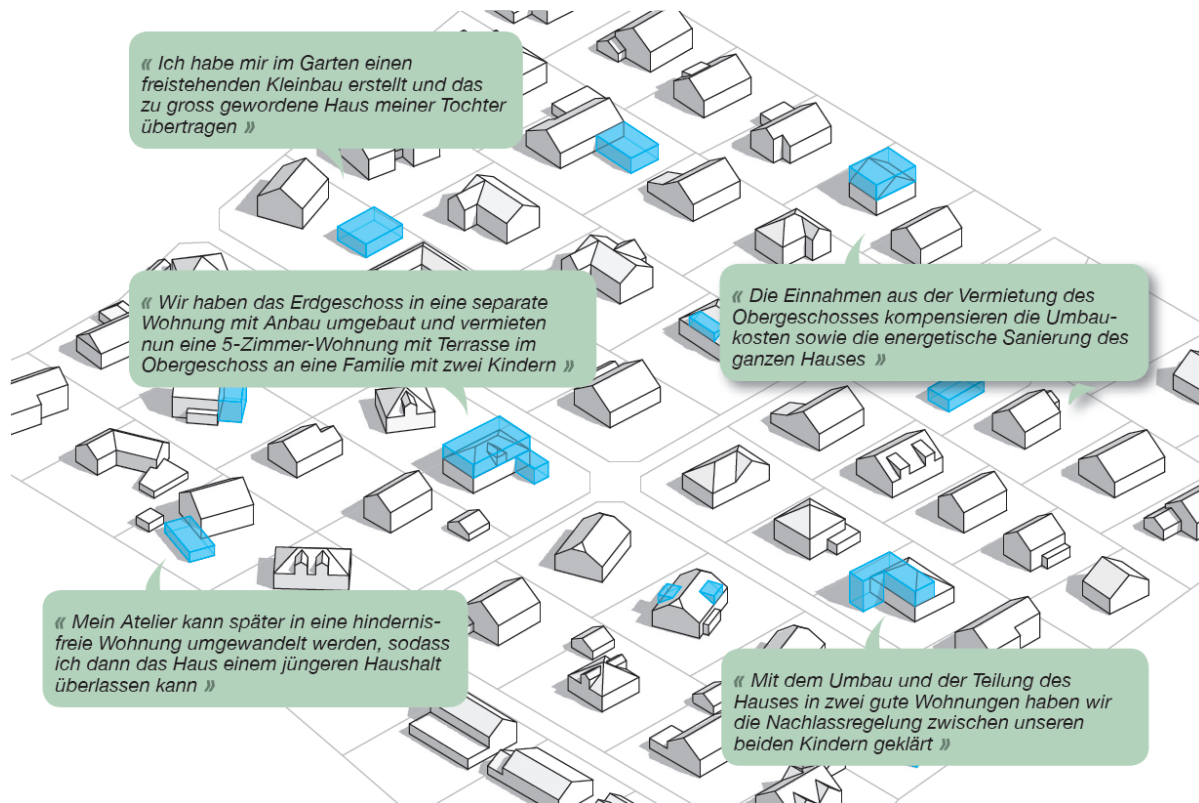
« Ich habe mir im Garten einen freistehenden Kleinbau erstellt und das zu gross gewordene Haus meiner Tochter übertragen »

« Wir haben das Erdgeschoss in eine separate Wohnung mit Anbau umgebaut und vermieten nun eine 5-Zimmer-Wohnung mit Terrasse im Obergeschoss an eine Familie mit zwei Kindern »

« Die Einnahmen aus der Vermietung des Obergeschosses kompensieren die Umbaukosten sowie die energetische Sanierung des ganzen Hauses »

« Mein Atelier kann später in eine hindernisfreie Wohnung umgewandelt werden, sodass ich dann das Haus einem jüngeren Haushalt überlassen kann »

« Mit dem Umbau und der Teilung des Hauses in zwei gute Wohnungen haben wir die Nachlassregelung zwischen unseren beiden Kindern geklärt »